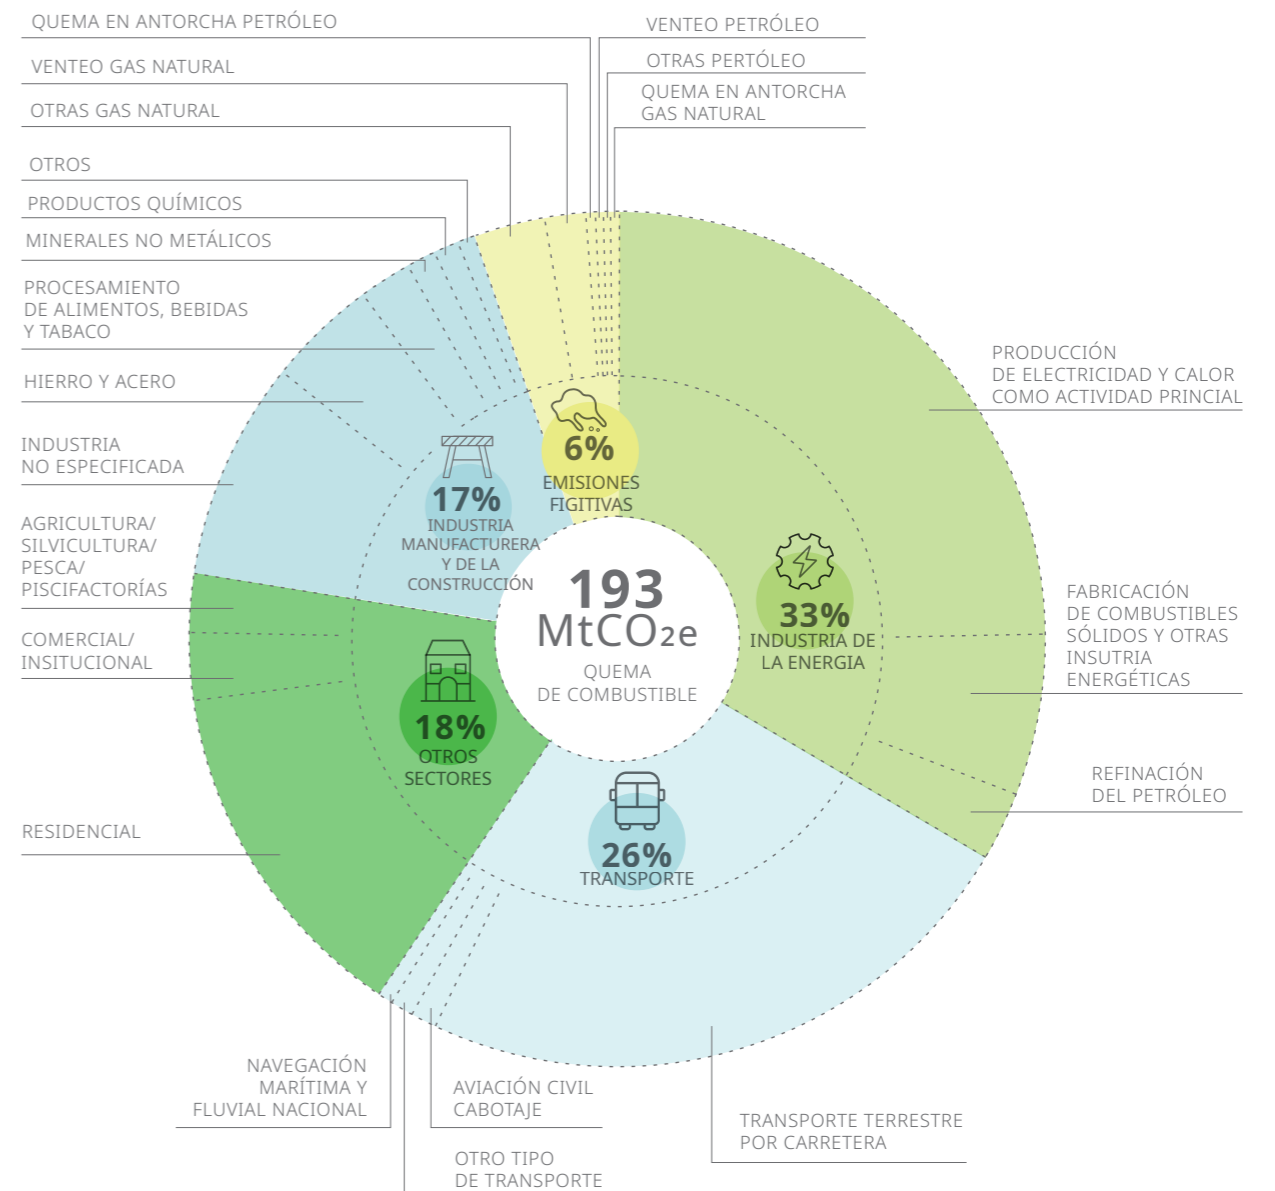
QUEMA EN ANTORCHA PETRÓLEO

VENTEO GAS NATURAL

OTRAS GAS NATURAL

OTROS

PRODUCTOS QUÍMICOS

MINERALES NO METÁLICOS

PROCESAMIENTO DE ALIMENTOS, BEBIDAS Y TABACO

HIERRO Y ACERO

INDUSTRIA NO ESPECIFICADA

AGRICULTURA/ SILVICULTURA/ PESCA/ PISCIFACTORÍAS

COMERCIAL/ INSITUCIONAL

RESIDENCIAL

VENTEO PETRÓLEO

OTRAS PERTÓLEO

QUEMA EN ANTORCHA GAS NATURAL

PRODUCCIÓN DE ELECTRICIDAD Y CALOR COMO ACTIVIDAD PRINCIAL

FABRICACIÓN DE COMBUSTIBLES SÓLIDOS Y OTRAS INSUTRIA ENERGÉTICAS

REFINACIÓN DEL PETRÓLEO

6% EMISIONES FIGITIVAS

17% INDUSTRIA MANUFACTURERA Y DE LA CONSTRUCCIÓN

193 $MtCO_{2}e$ QUEMA DE COMBUSTIBLE

33% INDUSTRIA DE LA ENERGIA

18% OTROS SECTORES

26% TRANSPORTE

NAVEGACIÓN MARÍTIMA Y FLUVIAL NACIONAL

AVIACIÓN CIVIL CABOTAJE

OTRO TIPO DE TRANSPORTE

TRANSPORTE TERRESTRE POR CARRETERA